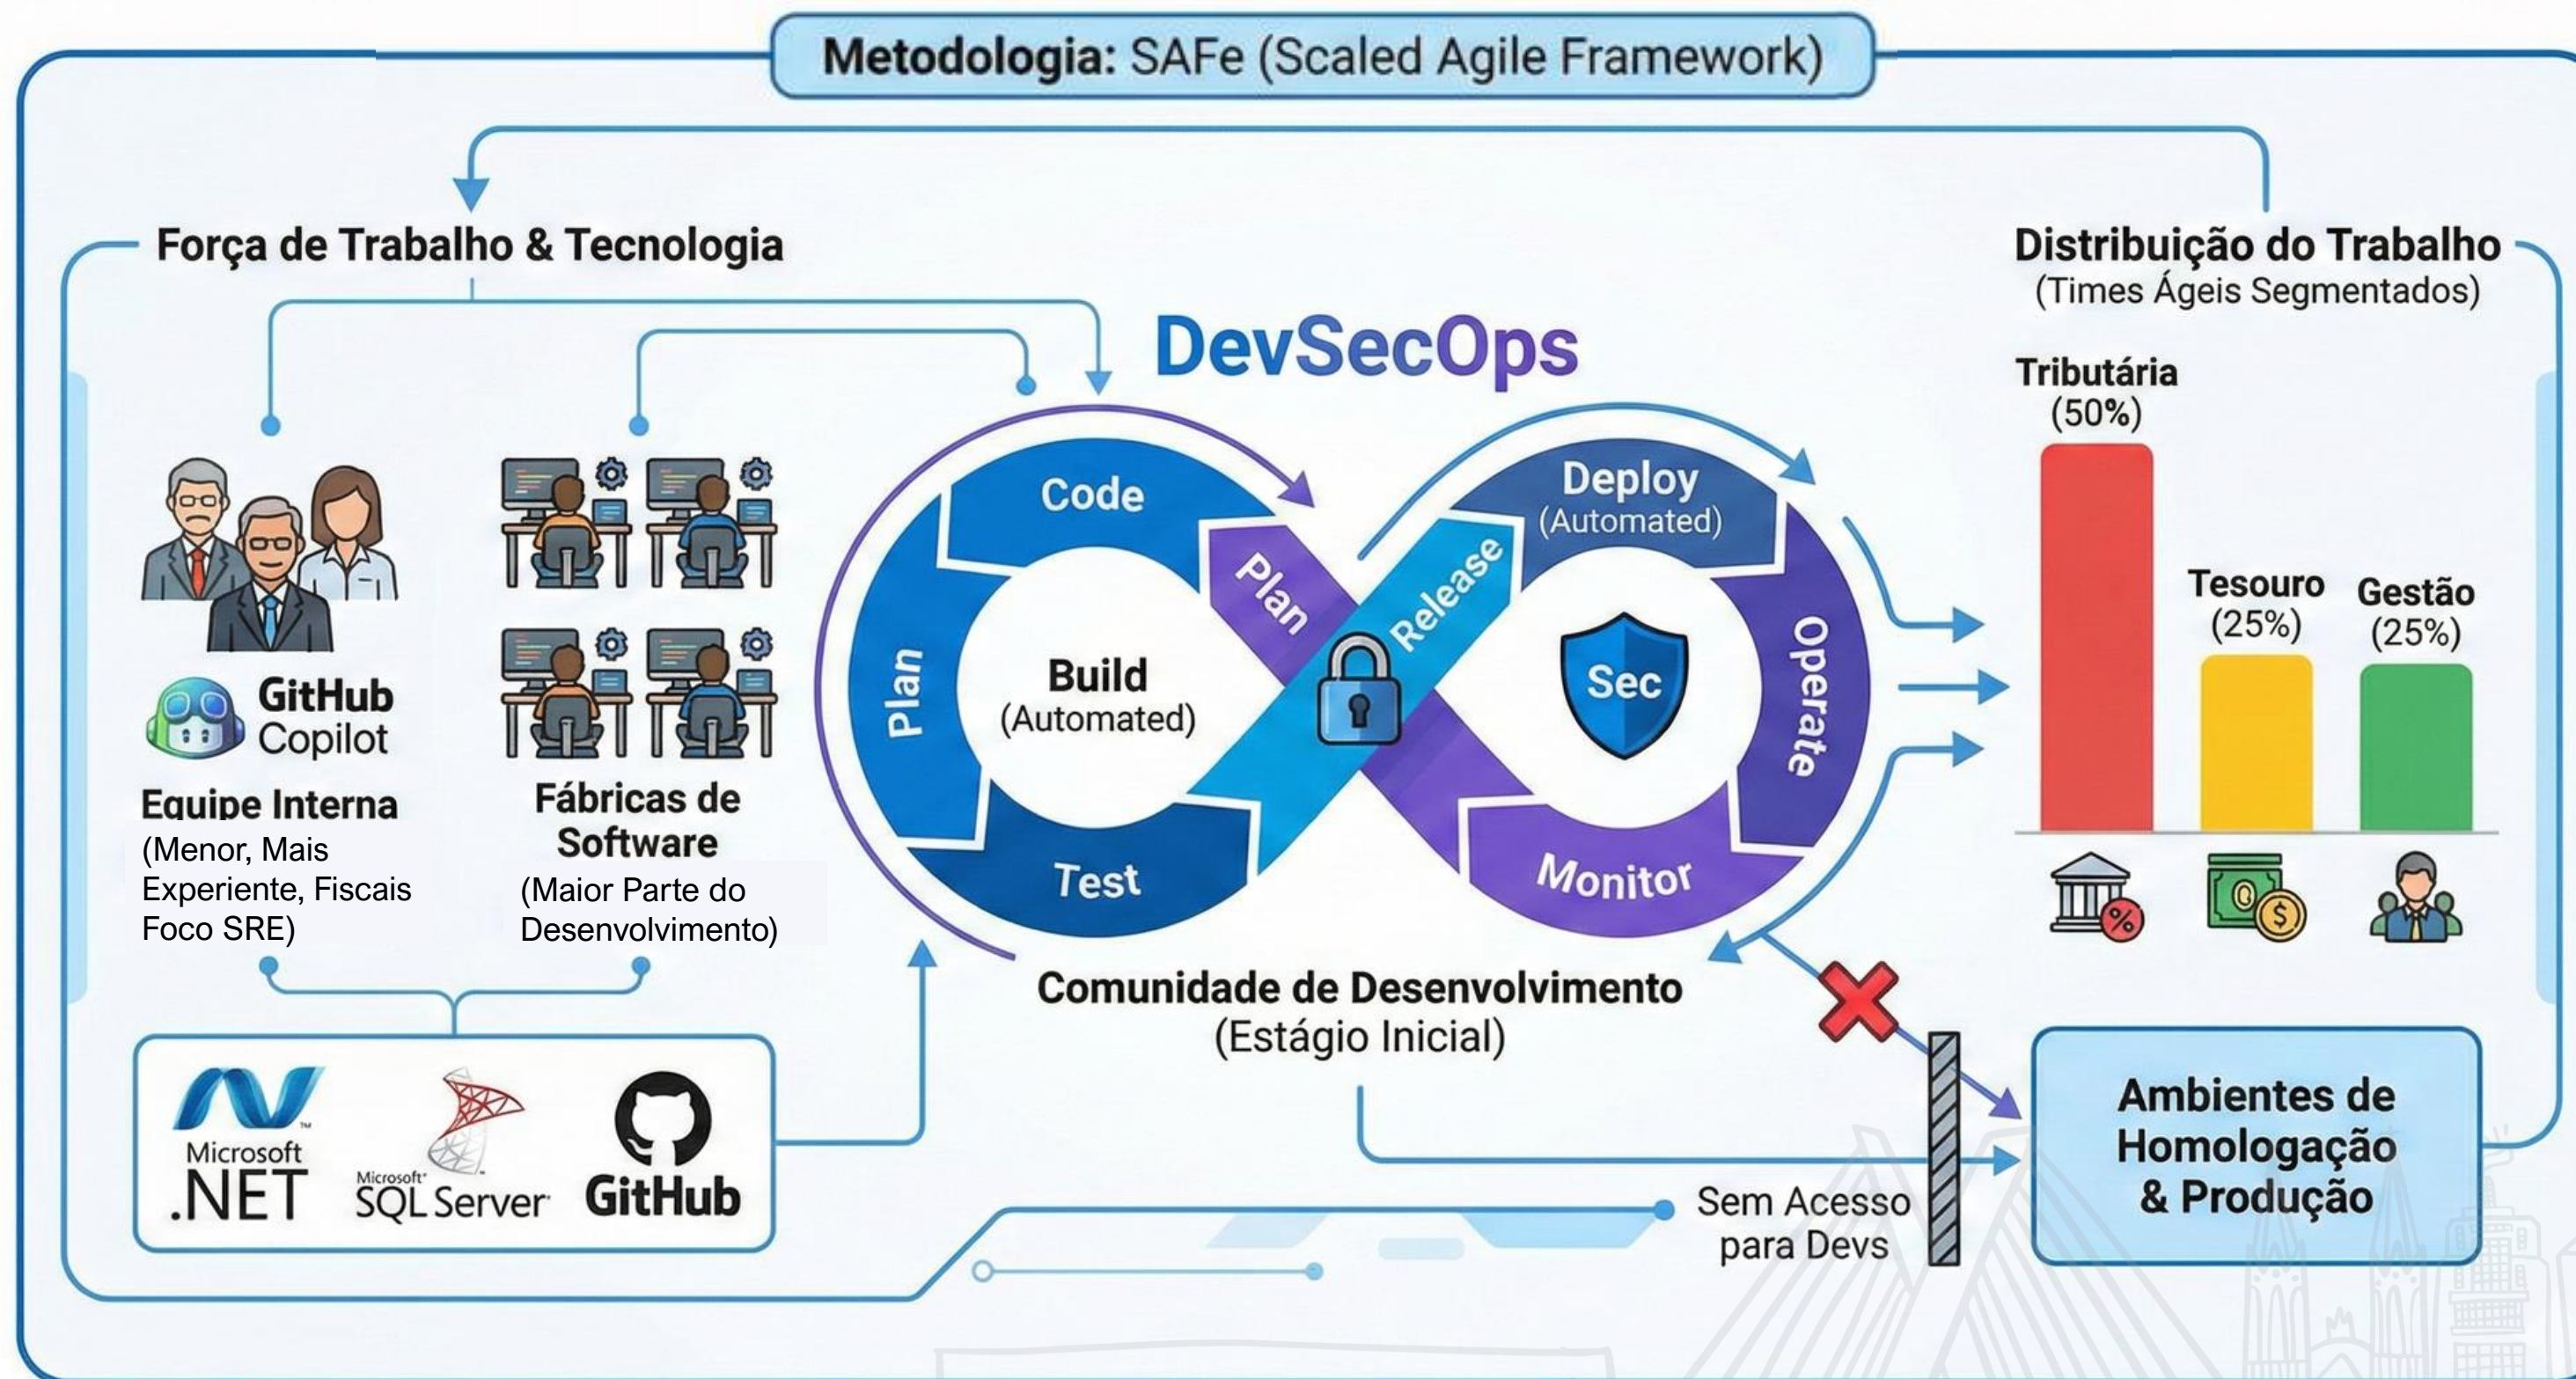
Metodologia: SAFe (Scaled Agile Framework)

Força de Trabalho & Tecnologia

GitHub Copilot

Equipe Interna
(Menor, Mais Experiente, Fiscais Foco SRE)

Fábricas de Software
(Maior Parte do Desenvolvimento)

Microsoft .NET

Microsoft SQL Server

GitHub

DevSecOps

Code

Plan

Build
(Automated)

Test

Plan

Release

Deploy
(Automated)

Sec

Operate

Monitor

Comunidade de Desenvolvimento
(Estágio Inicial)

Sem Acesso para Devs

Distribuição do Trabalho
(Times Ágeis Segmentados)

Tributária
(50%)

Tesouro
(25%)

Gestão
(25%)

Ambientes de Homologação & Produção